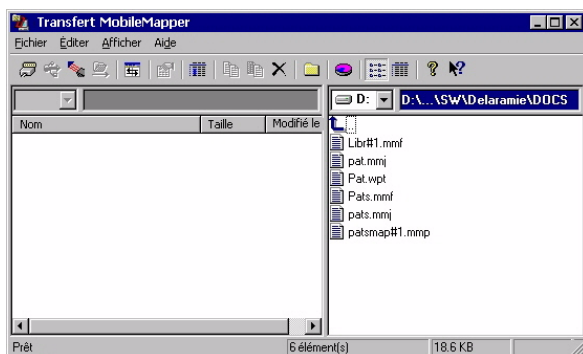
Transfert MobileMapper

Fichier Éditer Afficher Aide

D:

D:\...\SW\Delaramie\DOCS

Nom | Taille | Modifié le

Libr#1.mmf
pat.mmj
Pat.wpt
Pats.mmf
pats.mmj
patsmap#1.mmp

Prêt | 6 élément(s) | 18.6 KB